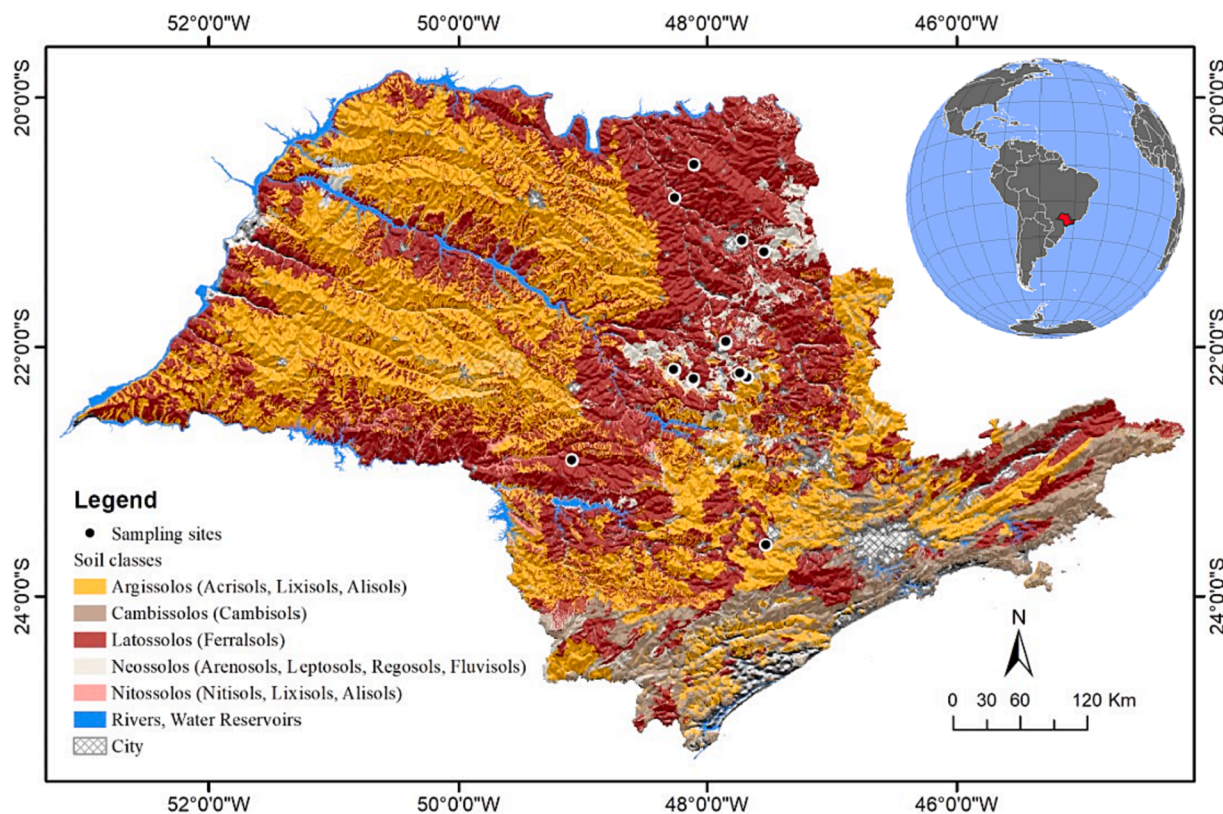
52°0'0"W
50°0'0"W
48°0'0"W
46°0'0"W

20°0'0"S
22°0'0"S
24°0'0"S

20°0'0"S
22°0'0"S
24°0'0"S

Legend
Sampling sites
Soil classes
Argissolos (Acrisols, Lixisols, Alisols)
Cambissolos (Cambisols)
Latossolos (Ferralsols)
Neossolos (Arenosols, Leptosols, Regosols, Fluvisols)
Nitossolos (Nitisols, Lixisols, Alisols)
Rivers, Water Reservoirs
City

N

0 30 60 120 Km

52°0'0"W
50°0'0"W
48°0'0"W
46°0'0"W